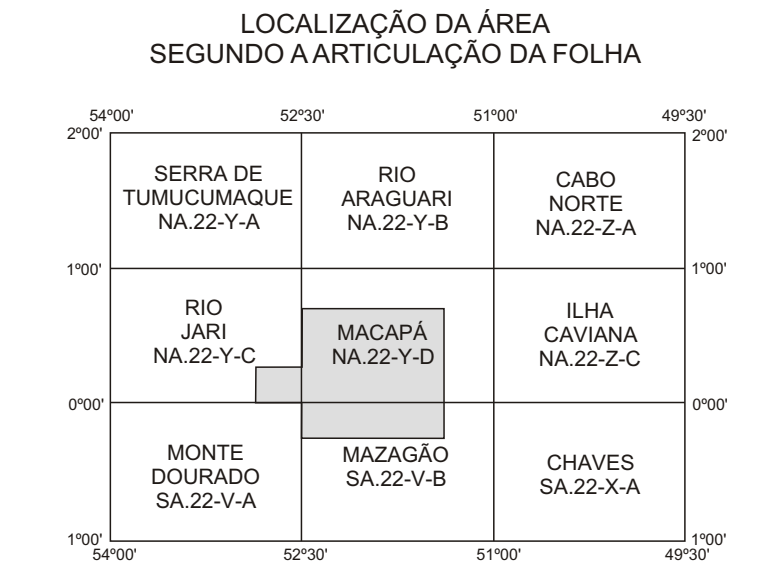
LOCALIZAÇÃO DA ÁREA
SEGUNDO A ARTICULAÇÃO DA FOLHA

54º00' 52º30' 51º00' 49º30'

2º00' 2º00'

SERRA DE TUMUCUMAQUE NA.22-Y-A

RIO ARAGUARI NA.22-Y-B

CABO NORTE NA.22-Z-A

1º00' 1º00'

RIO JARI NA.22-Y-C

MACAPÁ NA.22-Y-D

ILHA CAVIANA NA.22-Z-C

0º00' 0º00'

MONTE DOURADO SA.22-V-A

MAZAGÃO SA.22-V-B

CHAVES SA.22-X-A

1º00' 1º00'

54º00' 52º30' 51º00' 49º30'